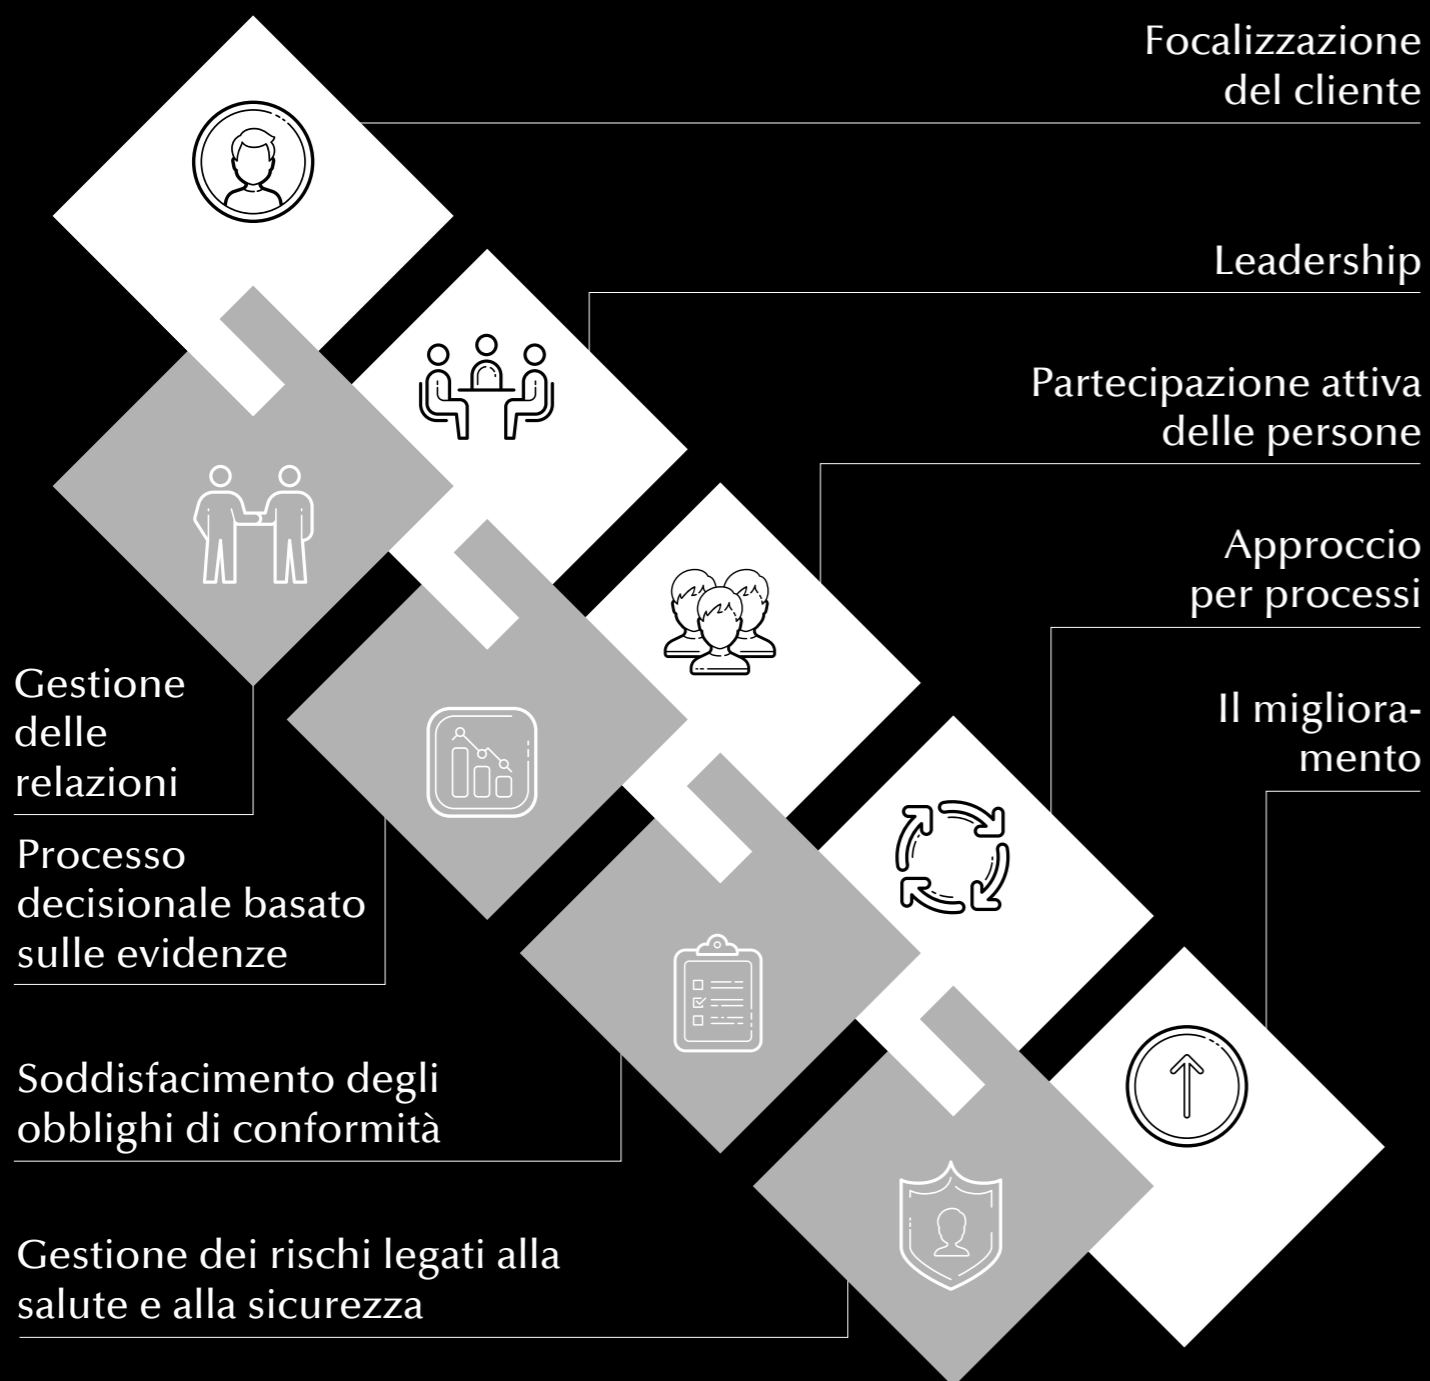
Focalizzazione del cliente

Leadership

Partecipazione attiva delle persone

Approccio per processi

Il miglioramento

Gestione delle relazioni

Processo decisionale basato sulle evidenze

Soddisfacimento degli obblighi di conformità

Gestione dei rischi legati alla salute e alla sicurezza